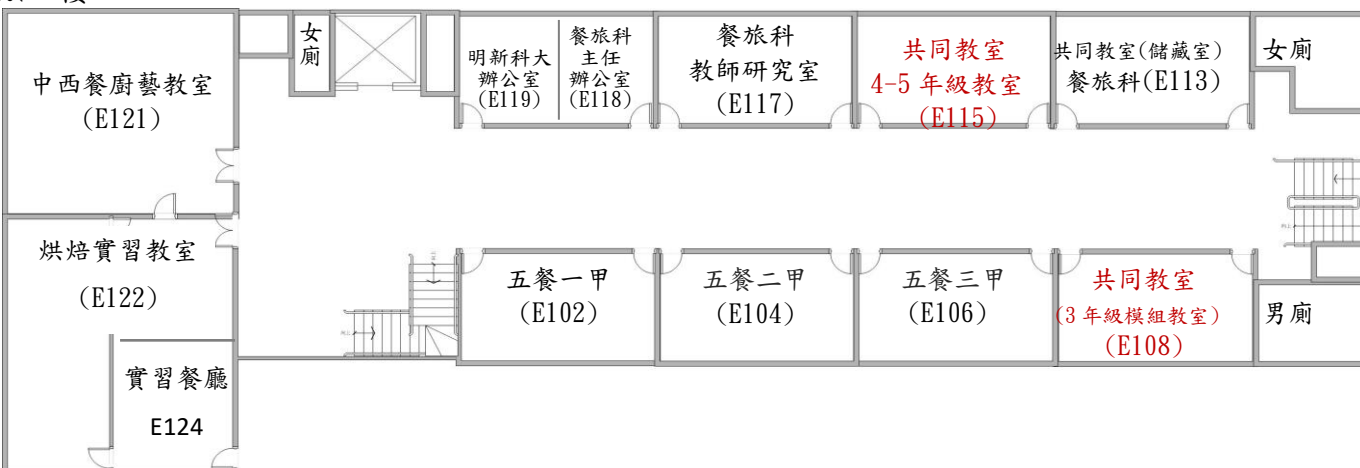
中西餐廚藝教室
(E121)

女廁

明新科大辦公室
(E119)

餐旅科主任辦公室
(E118)

餐旅科教師研究室
(E117)

共同教室
4-5 年級教室
(E115)

共同教室(儲藏室)
餐旅科(E113)

女廁

烘焙實習教室
(E122)

五餐一甲
(E102)

五餐二甲
(E104)

五餐三甲
(E106)

共同教室
(3 年級模組教室)
(E108)

男廁

實習餐廳
E124